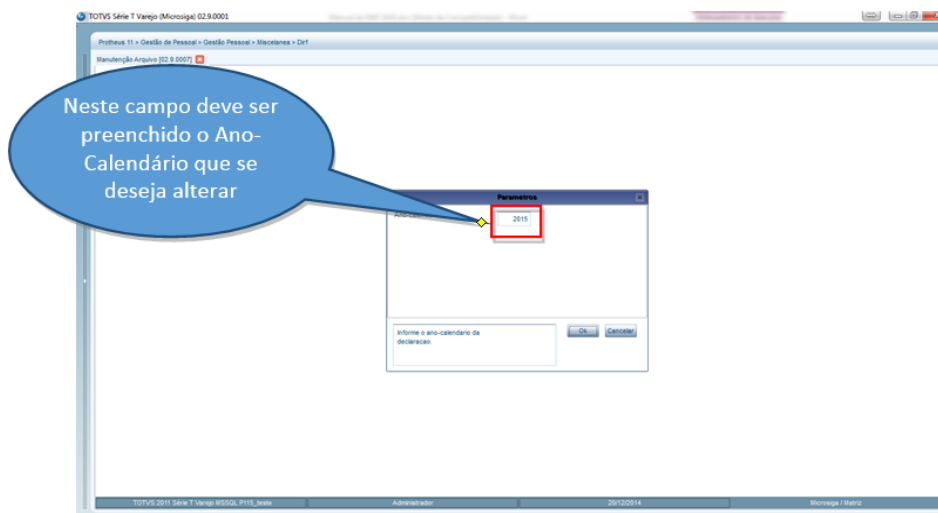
TOTVS Série T Varejo (Microsiga) 02.9.0001

Protheus 11 > Gestão de Pessoal > Gestão Pessoal > Miscelanea > Dirf

Manutenção Arquivo [02.9.0007]

Neste campo deve ser preenchido o Ano-Calendário que se deseja alterar

Parametros

Ano-Calendario

2015

Informe o ano-calendario da declaracao.

Ok

Cancelar

TOTVS 2011 Série T Varejo MSSQL P115_teste

Administrador

29/12/2014

Microsiga / Matriz